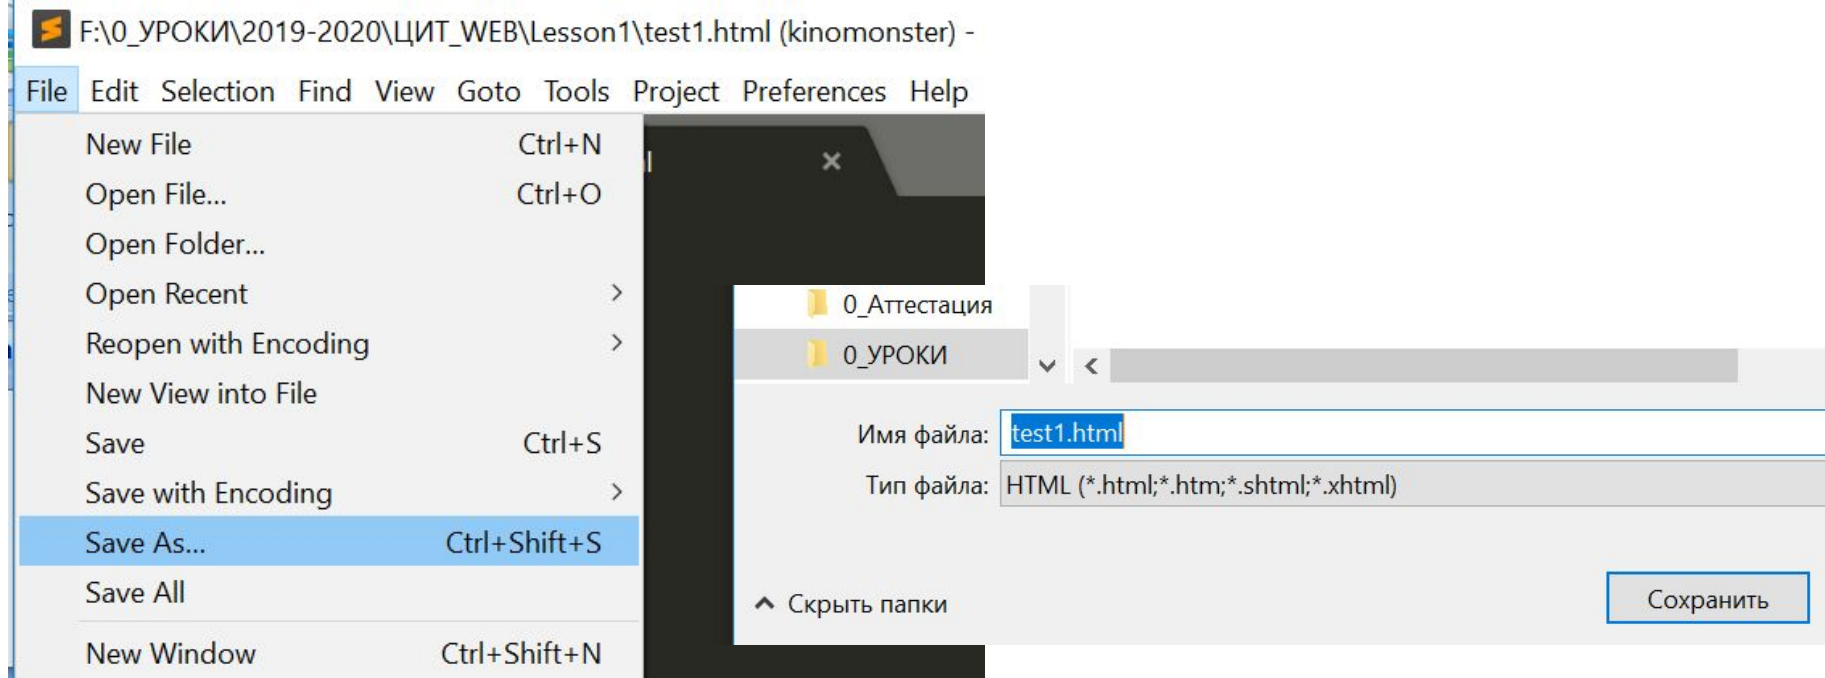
F:\0_УРОКИ\2019-2020\ЦИТ_WEB\Lesson1\test1.html (kinomonster) -

File Edit Selection Find View Goto Tools Project Preferences Help

New File Ctrl+N
Open File... Ctrl+O
Open Folder...
Open Recent
Reopen with Encoding
New View into File
Save Ctrl+S
Save with Encoding
Save As... Ctrl+Shift+S
Save All
New Window Ctrl+Shift+N

0_Аттестация
0_УРОКИ

Имя файла: test1.html
Тип файла: HTML (*.html;*.htm;*.shtml;*.xhtml)

Скрыть папки

Сохранить